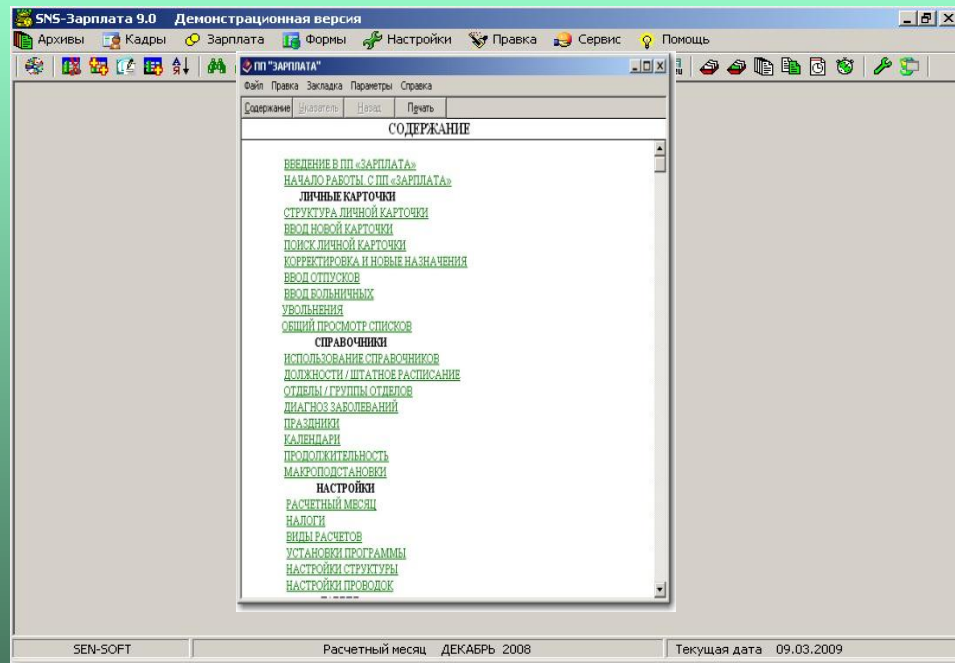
SNS-Зарплата 9.0 Демонстрационная версия

Архивы Кадры Зарплата Формы Настройки Правка Сервис Помощь

ПП "ЗАРПЛАТА"

Файл Правка Закладка Параметры Справка

Содержание Указатель Назад Печать

СОДЕРЖАНИЕ

ВВЕДЕНИЕ В ПП «ЗАРПЛАТА»
НАЧАЛО РАБОТЫ С ПП «ЗАРПЛАТА»

ЛИЧНЫЕ КАРТОЧКИ
СТРУКТУРА ЛИЧНОЙ КАРТОЧКИ
ВВОД НОВОЙ КАРТОЧКИ
ПОИСК ЛИЧНОЙ КАРТОЧКИ
КОРРЕКТИРОВКА И НОВЫЕ НАЗНАЧЕНИЯ
ВВОД ОТПУСКОВ
ВВОД БОЛЬНИЧНЫХ
УВОЛЬНЕНИЯ
ОБЩИЙ ПРОСМОТР СПИСКОВ

СПРАВОЧНИКИ
ИСПОЛЬЗОВАНИЕ СПРАВОЧНИКОВ
ДОЛЖНОСТИ / ШТАТНОЕ РАСПИСАНИЕ
ОТДЕЛЫ / ГРУППЫ ОТДЕЛОВ
ДИАГНОЗ ЗАБОЛЕВАНИЙ
ПРАЗДНИКИ
КАЛЕНДАРИ
ПРОДОЛЖИТЕЛЬНОСТЬ
МАКРОПОДСТАНОВКИ

НАСТРОЙКИ
РАСЧЕТНЫЙ МЕСЯЦ
НАЛОГИ
ВИДЫ РАСЧЕТОВ
УСТАНОВКИ ПРОГРАММЫ
НАСТРОЙКИ СТРУКТУРЫ
НАСТРОЙКИ ПРОВОДОК

SEN-SOFT | Расчетный месяц ДЕКАБРЬ 2008 | Текущая дата 09.03.2009